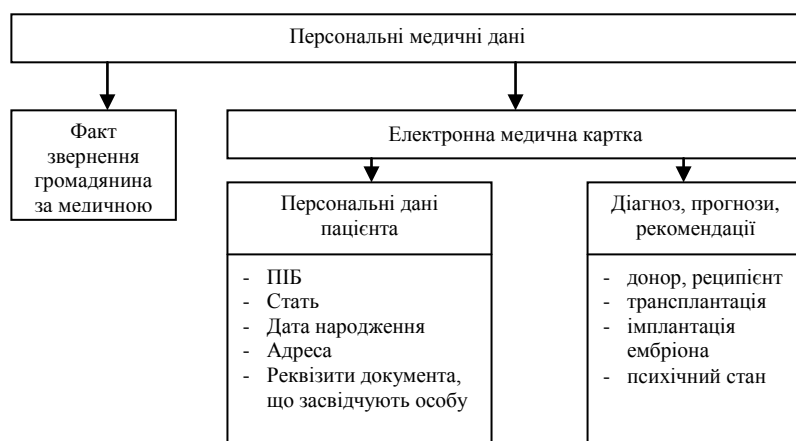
Персональні медичні дані

Факт звернення громадянина за медичною

Електронна медична картка

Персональні дані пацієнта

- ПІБ
- Стать
- Дата народження
- Адреса
- Реквізити документа, що засвідчують особу

Діагноз, прогнози, рекомендації

- донор, реципієнт
- трансплантація
- імплантація ембріона
- психічний стан